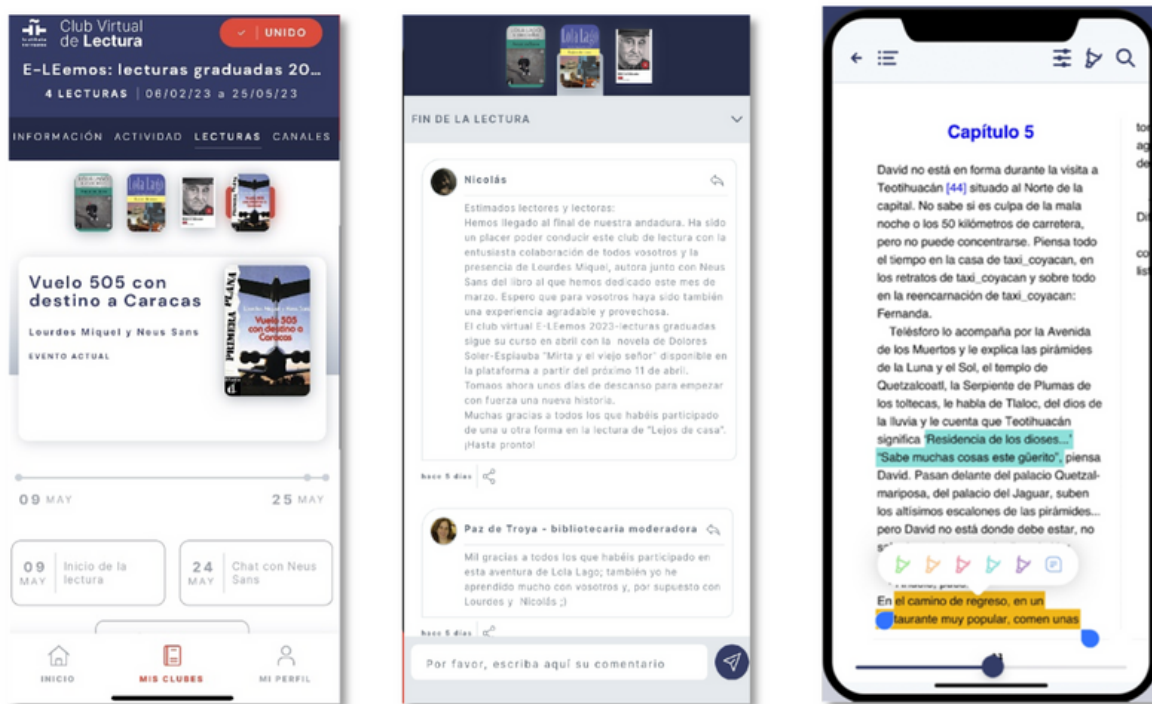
Club Virtual de Lectura

✓ UNIDO

E-LEemos: lecturas graduadas 20...

4 LECTURAS | 06/02/23 a 25/05/23

INFORMACIÓN ACTIVIDAD LECTURAS CANALES

Vuelo 505 con destino a Caracas

Lourdes Miquel y Neus Sans

EVENTO ACTUAL

PRIMERA PLANA

Vuelo 505 con destino a Caracas

09 MAY

25 MAY

09 MAY Inicio de la lectura

24 MAY Chat con Neus Sans

INICIO

MIS CLUBES

MI PERFIL

FIN DE LA LECTURA

Nicolás

Estimados lectores y lectoras:
Hemos llegado al final de nuestra andadura. Ha sido un placer poder conducir este club de lectura con la entusiasta colaboración de todos vosotros y la presencia de Lourdes Miquel, autora junto con Neus Sans del libro al que hemos dedicado este mes de marzo. Espero que para vosotros haya sido también una experiencia agradable y provechosa.
El club virtual E-LEemos 2023-lecturas graduadas sigue su curso en abril con la novela de Dolores Soler-Espiauba "Mirta y el viejo señor" disponible en la plataforma a partir del próximo 11 de abril.
Tomaos ahora unos días de descanso para empezar con fuerza una nueva historia.
Muchas gracias a todos los que habéis participado de una u otra forma en la lectura de "Lejos de casa".
¡Hasta pronto!

hace 5 días

Paz de Troya - bibliotecaria moderadora

Mil gracias a todos los que habéis participado en esta aventura de Lola Lago; también yo he aprendido mucho con vosotros y, por supuesto con Lourdes y Nicolás ;)

hace 5 días

Por favor, escriba aquí su comentario

Capítulo 5

David no está en forma durante la visita a Teotihuacán [44] situado al Norte de la capital. No sabe si es culpa de la mala noche o los 50 kilómetros de carretera, pero no puede concentrarse. Piensa todo el tiempo en la casa de taxi_coyacan, en los retratos de taxi_coyacan y sobre todo en la reencarnación de taxi_coyacan: Fernanda.

Teléforo lo acompaña por la Avenida de los Muertos y le explica las pirámides de la Luna y el Sol, el templo de Quetzalcoatl, la Serpiente de Plumas de los toltecas, le habla de Tlaloc, del dios de la lluvia y le cuenta que Teotihuacán significa 'Residencia de los dioses...' "Sabe muchas cosas este güerito", piensa David. Pasan delante del palacio Quetzalmariposa, del palacio del Jaguar, suben los altísimos escalones de las pirámides... pero David no está donde debe estar, no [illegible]

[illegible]

En el camino de regreso, en un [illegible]taurante muy popular, comen unas